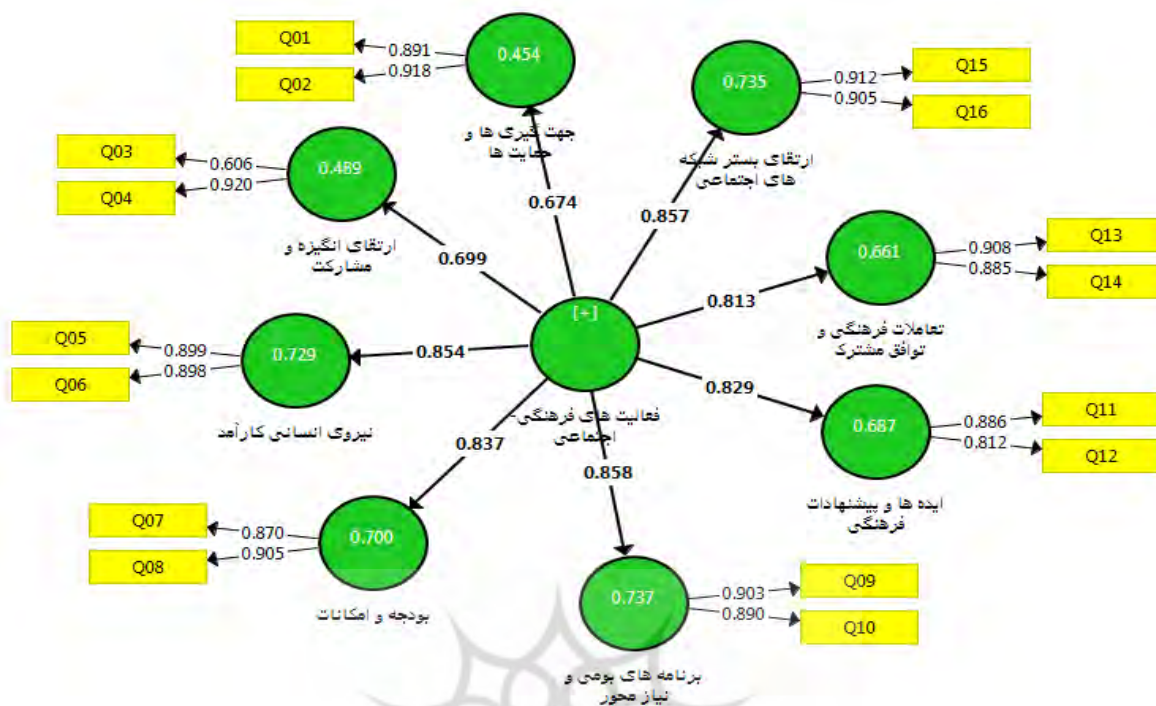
Q01
0.891
Q02
0.918
0.454
جهت گیری ها و حمایت ها

0.735
0.912
Q15
0.905
Q16
ارتقای بستر شبکه های اجتماعی

Q03
0.606
Q04
0.920
0.489
ارتقای انگیزه و مشارکت

0.674
0.857
0.699

0.661
0.908
Q13
0.885
Q14
تعاملات فرهنگی و توافق مشترک

0.813
[+]

Q05
0.899
Q06
0.898
0.729
0.854
نیروی انسانی کارآمد

فعالیت های فرهنگی-اجتماعی

0.829
0.687
0.886
Q11
0.812
Q12
ایده ها و پیشنهادات فرهنگی

0.837
0.858

Q07
0.870
Q08
0.905
0.700
بودجه و امکانات

0.737
0.903
Q09
0.890
Q10
برنامه های بومی و نیاز محور